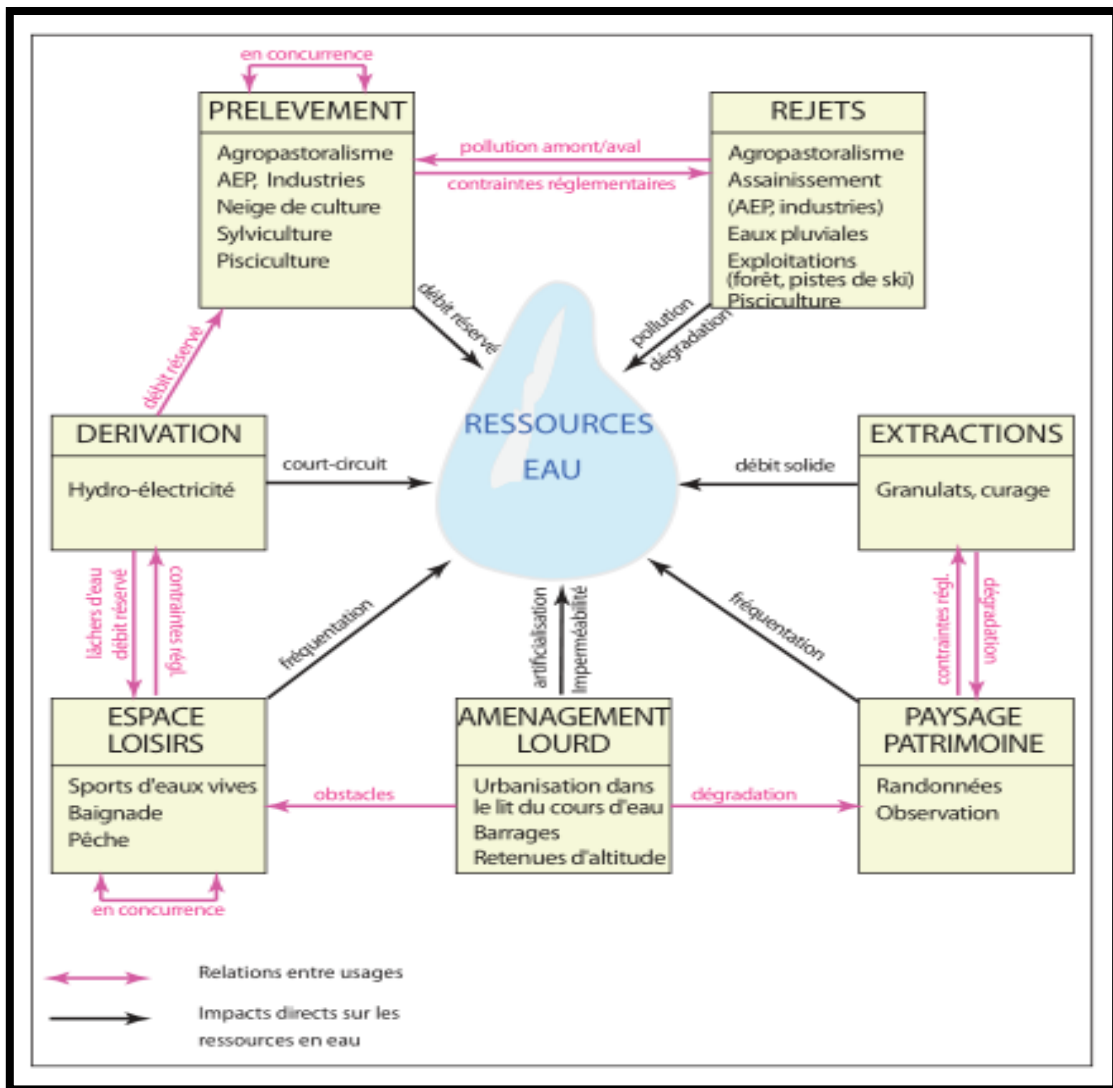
en concurrence

PRELEVEMENT

Agropastoralisme
AEP, Industries
Neige de culture
Sylviculture
Pisciculture

pollution amont/aval

contraintes réglementaires

REJETS

Agropastoralisme
Assainissement
(AEP, industries)
Eaux pluviales
Exploitations (forêt, pistes de ski)
Pisciculture

débit réservé

pollution

dégradation

débit réservé

RESSOURCES EAU

DERIVATION

Hydro-électricité

court-circuit

EXTRACTIONS

Granulats, curage

débit solide

lâchers d'eau débit réservé

contraintes régl.

fréquentation

artificialisation

Imperméabilité

fréquentation

contraintes régl.

dégradation

ESPACE LOISIRS

Sports d'eaux vives
Baignade
Pêche

obstacles

AMENAGEMENT LOURD

Urbanisation dans le lit du cours d'eau
Barrages
Retenues d'altitude

dégradation

PAYSAGE PATRIMOINE

Randonnées
Observation

en concurrence

Relations entre usages

Impacts directs sur les ressources en eau